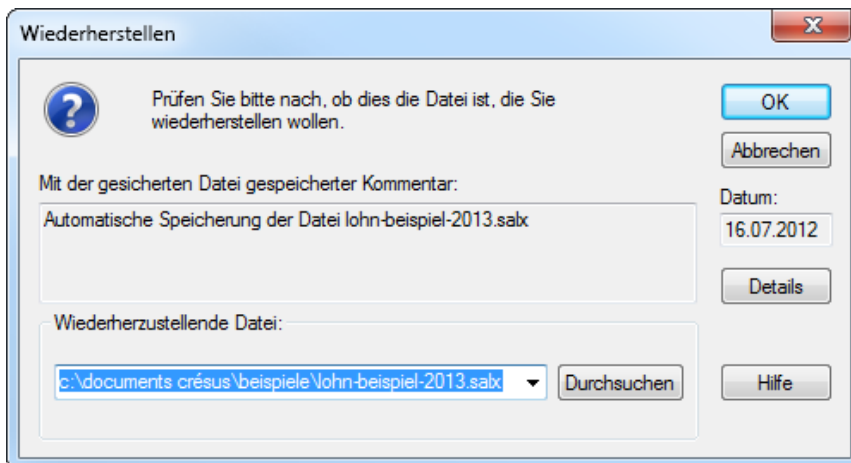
Wiederherstellen

Prüfen Sie bitte nach, ob dies die Datei ist, die Sie wiederherstellen wollen.

OK

Abbrechen

Mit der gesicherten Datei gespeicherter Kommentar:

Automatische Speicherung der Datei lohn-beispiel-2013.salx

Datum:

16.07.2012

Details

Wiederherzustellende Datei:

c:\documents crésus\beispiele\lohn-beispiel-2013.salx

Durchsuchen

Hilfe